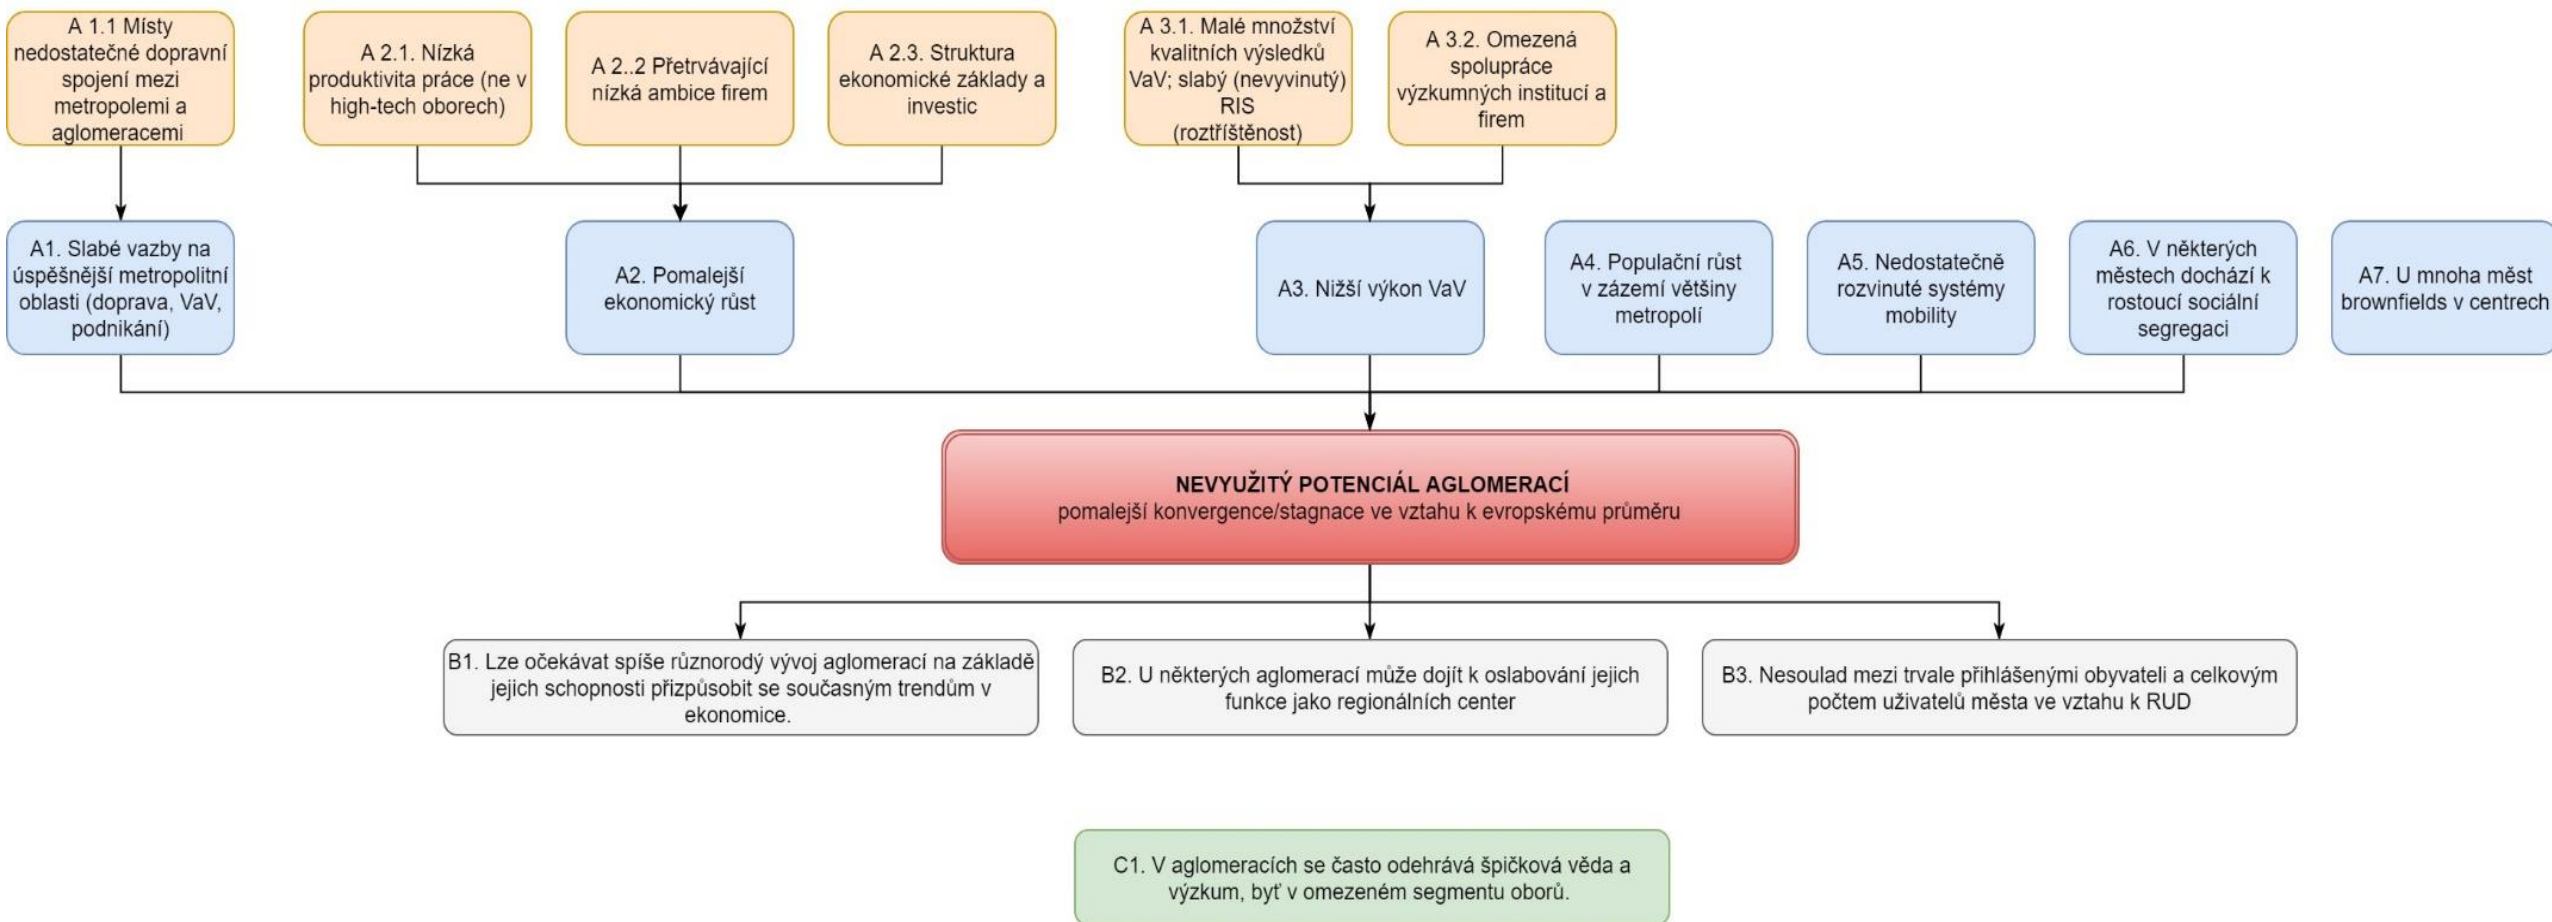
A 1.1 Místy nedostatečné dopravní spojení mezi metropolemi a aglomeracemi

A 2.1. Nízká produktivita práce (ne v high-tech oborech)

A 2..2 Přetrvávající nízká ambice firem

A 2.3. Struktura ekonomické základy a investic

A 3.1. Malé množství kvalitních výsledků VaV; slabý (nevyvinutý) RIS (roztříštěnost)

A 3.2. Omezená spolupráce výzkumných institucí a firem

A1. Slabé vazby na úspěšnější metropolitní oblasti (doprava, VaV, podnikání)

A2. Pomalejší ekonomický růst

A3. Nižší výkon VaV

A4. Populační růst v zázemí většiny metropolí

A5. Nedostatečně rozvinuté systémy mobility

A6. V některých městech dochází k rostoucí sociální segregaci

A7. U mnoha měst brownfields v centrech

NEVYUŽITÝ POTENCIÁL AGLOMERACÍ
pomalejší konvergence/stagnace ve vztahu k evropskému průměru

B1. Lze očekávat spíše různorodý vývoj aglomerací na základě jejich schopnosti přizpůsobit se současným trendům v ekonomice.

B2. U některých aglomerací může dojít k oslabování jejich funkce jako regionálních center

B3. Nesoulad mezi trvale přihlášenými obyvateli a celkovým počtem uživatelů města ve vztahu k RUD

C1. V aglomeracích se často odehrává špičková věda a výzkum, byť v omezeném segmentu oborů.